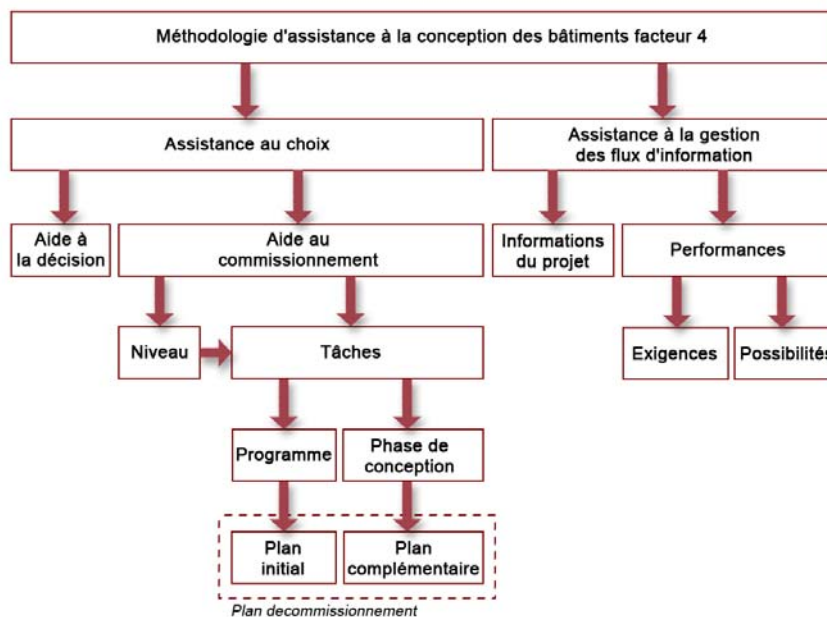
Méthodologie d'assistance à la conception des bâtiments facteur 4

Assistance au choix

Assistance à la gestion des flux d'information

Aide à la décision

Aide au commissionnement

Informations du projet

Performances

Niveau

Tâches

Exigences

Possibilités

Programme

Phase de conception

Plan initial

Plan complémentaire

Plan decommissionnement